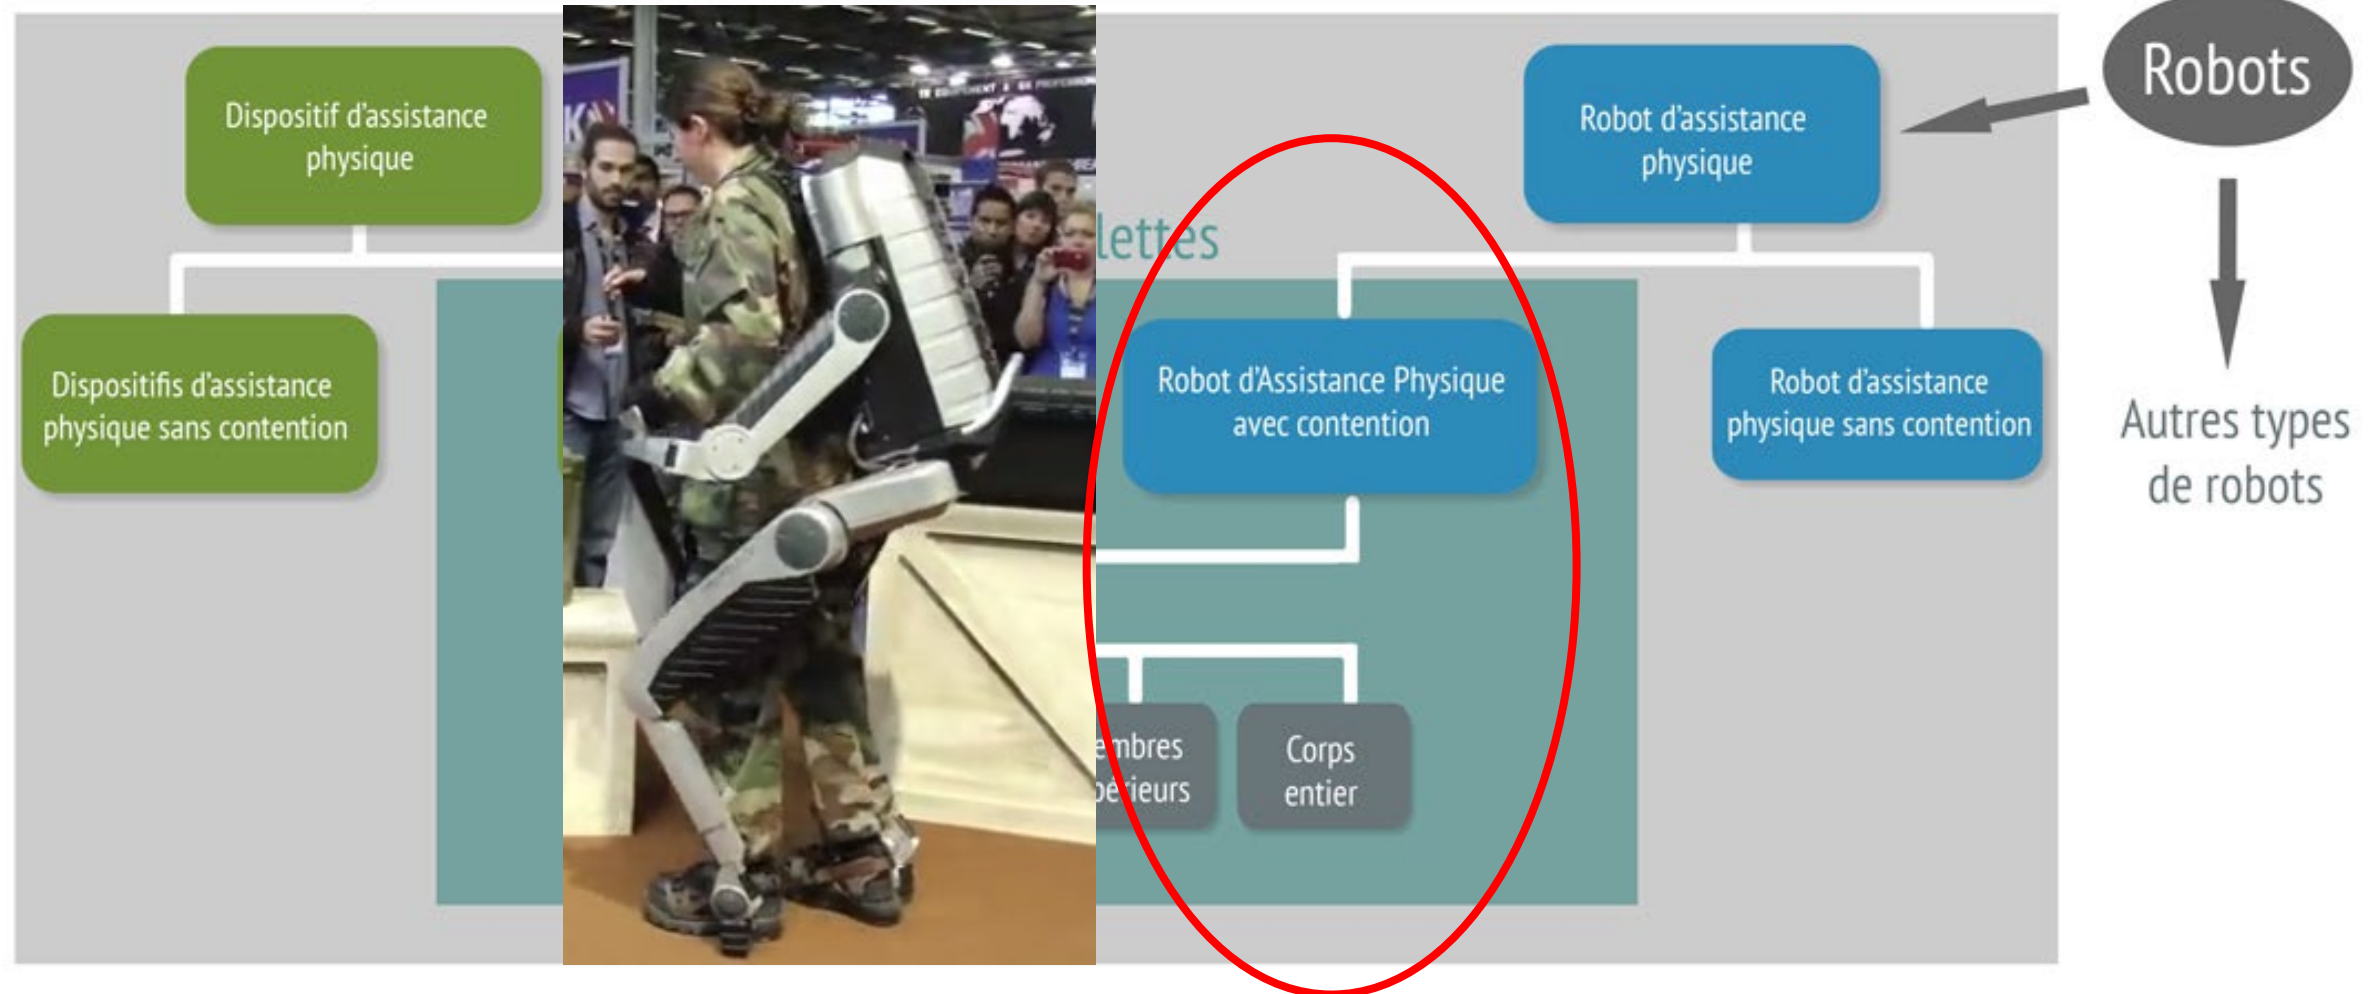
Dispositif d'assistance physique

Dispositifs d'assistance physique sans contention

lettes

Robot d'assistance physique

Robots

Robot d'Assistance Physique avec contention

Robot d'assistance physique sans contention

Autres types de robots

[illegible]mbres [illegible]érieurs

Corps entier